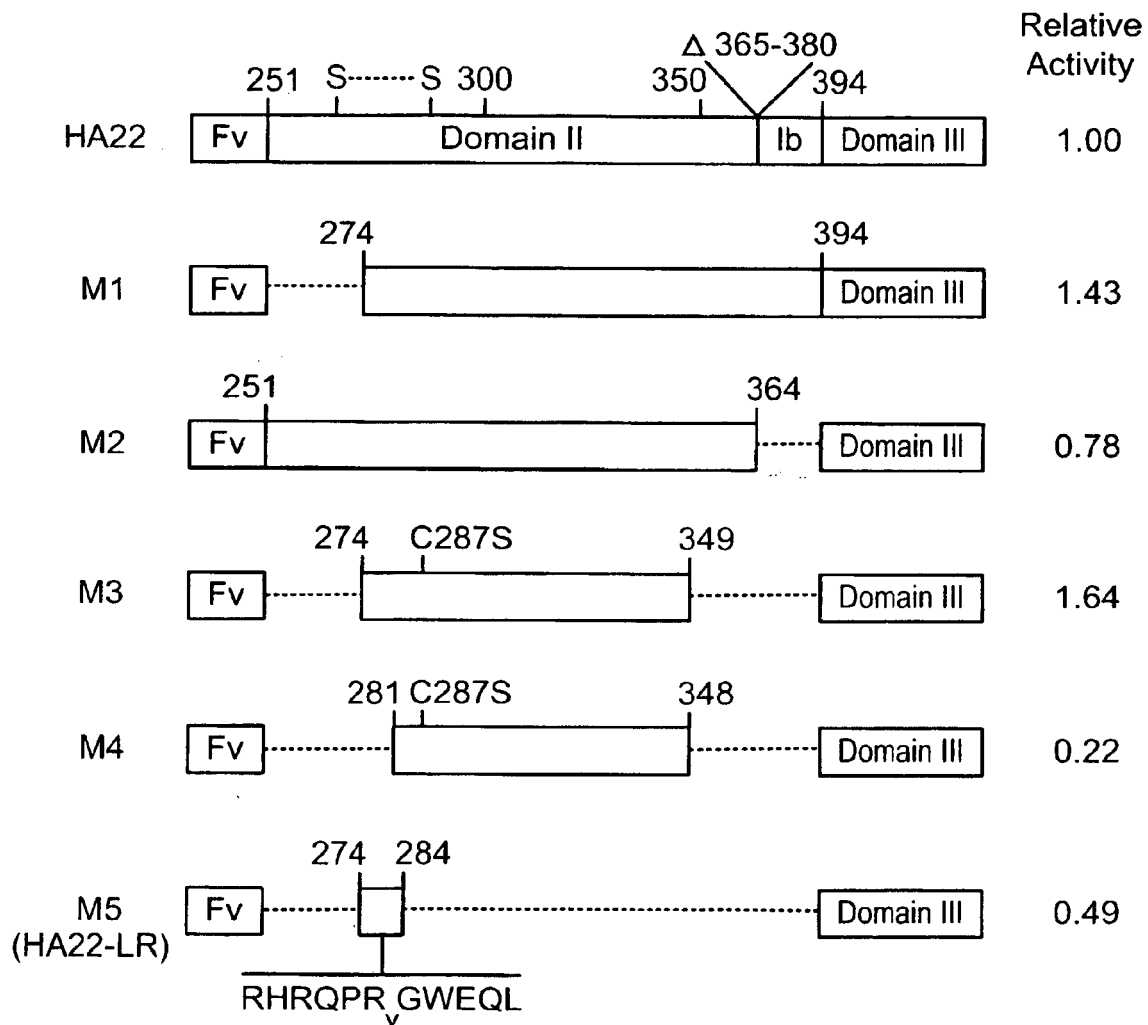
Relative Activity

HA22
Fv
251
S
S
300
350
Δ 365-380
394
Domain II
Ib
Domain III
1.00

M1
Fv
274
394
Domain III
1.43

M2
Fv
251
364
Domain III
0.78

M3
Fv
274
C287S
349
Domain III
1.64

M4
Fv
281
C287S
348
Domain III
0.22

M5 (HA22-LR)
Fv
274
284
Domain III
0.49
RHRQPR$_v$GWEQL